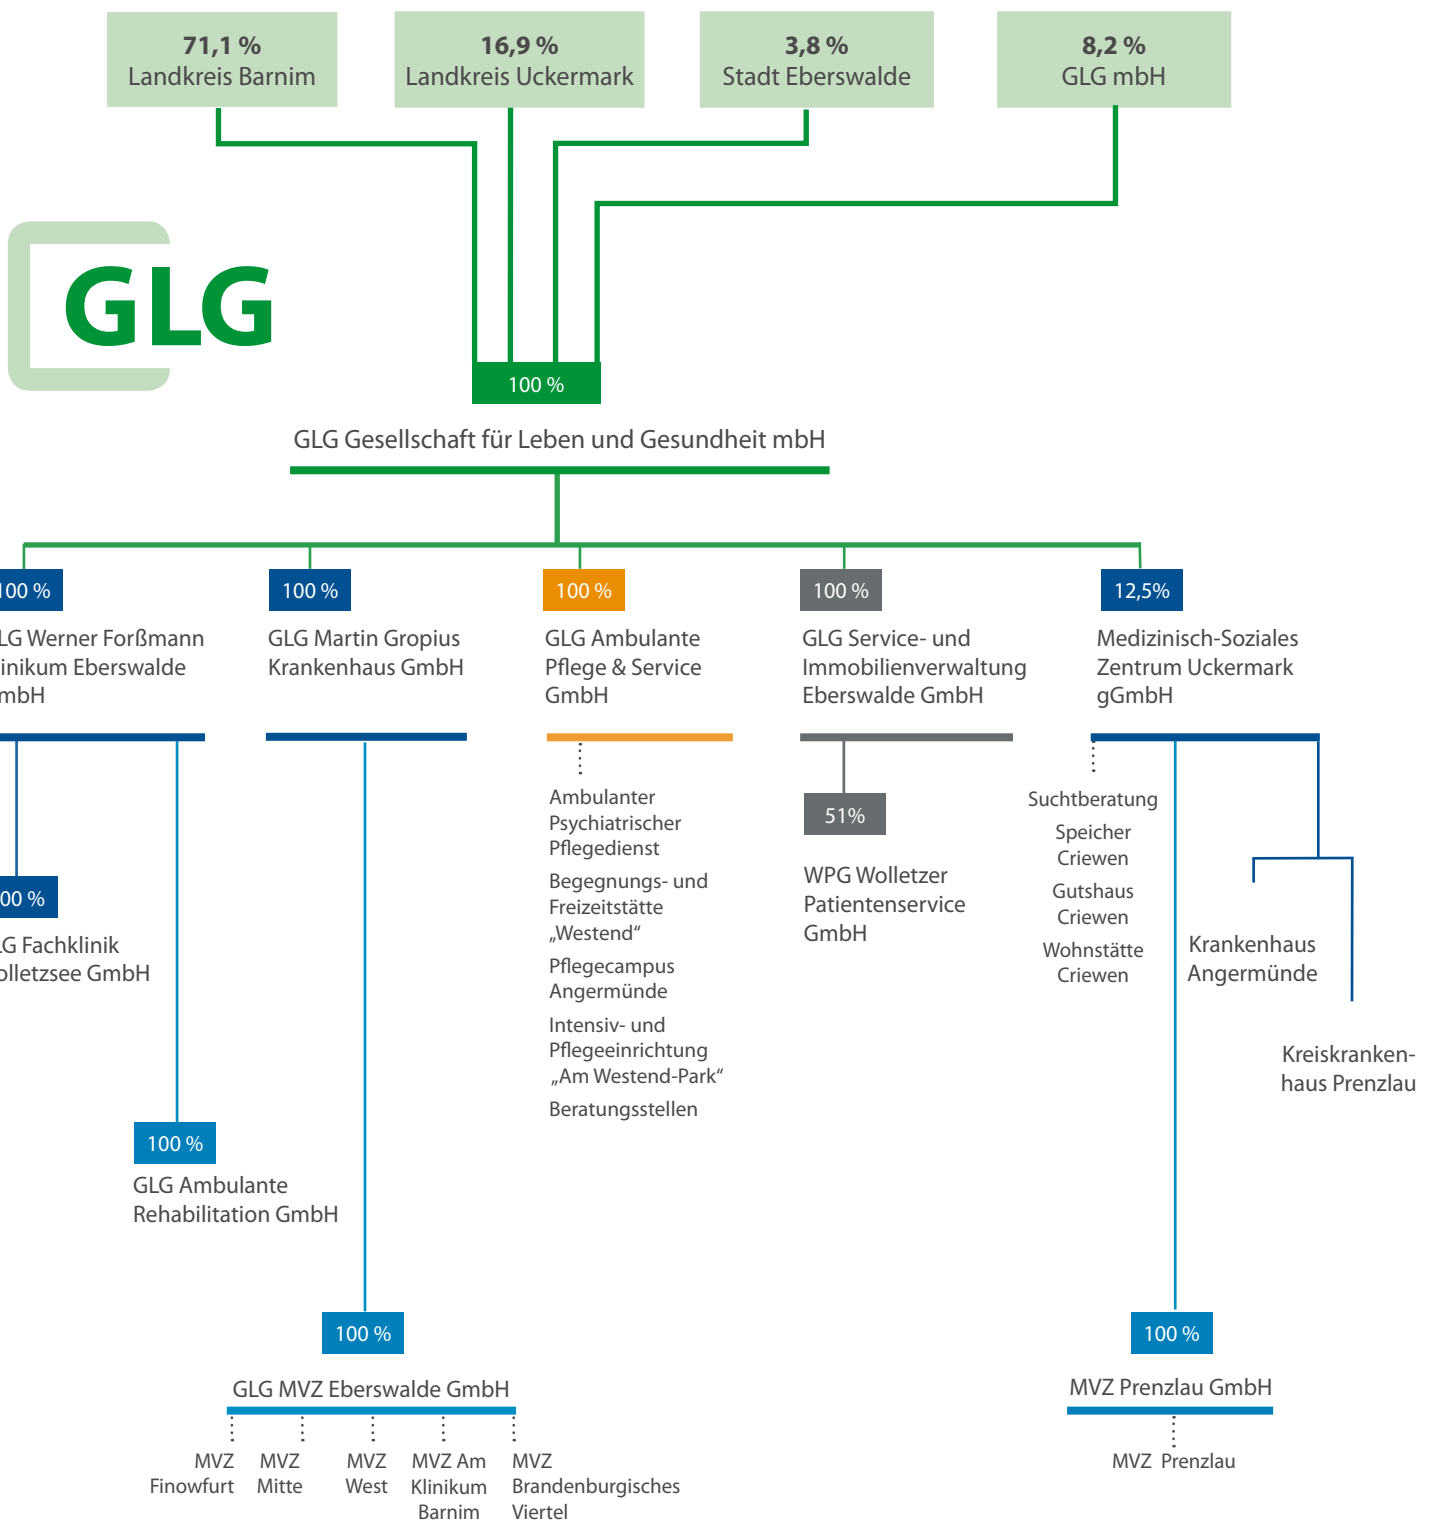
71,1 %
Landkreis Barnim

16,9 %
Landkreis Uckermark

3,8 %
Stadt Eberswalde

8,2 %
GLG mbH

GLG

100 %

GLG Gesellschaft für Leben und Gesundheit mbH

100 %
LG Werner Forßmann
linikum Eberswalde
mbH

100 %
GLG Martin Gropius
Krankenhaus GmbH

100 %
GLG Ambulante
Pflege & Service
GmbH

100 %
GLG Service- und
Immobilienverwaltung
Eberswalde GmbH

12,5%
Medizinisch-Soziales
Zentrum Uckermark
gGmbH

00 %
LG Fachklinik
olletzsee GmbH

Ambulanter
Psychiatrischer
Pflegedienst

Begegnungs- und
Freizeitstätte
„Westend“

Pflegecampus
Angermünde

Intensiv- und
Pflegeeinrichtung
„Am Westend-Park“

Beratungsstellen

51%

WPG Wolletzer
Patientenservice
GmbH

Suchtberatung

Speicher
Criewen

Gutshaus
Criewen

Wohnstätte
Criewen

Krankenhaus
Angermünde

Kreiskrankenhaus Prenzlau

100 %
GLG Ambulante
Rehabilitation GmbH

100 %
GLG MVZ Eberswalde GmbH

MVZ
Finowfurt

MVZ
Mitte

MVZ
West

MVZ Am
Klinikum
Barnim

MVZ
Brandenburgisches
Viertel

100 %
MVZ Prenzlau GmbH

MVZ Prenzlau